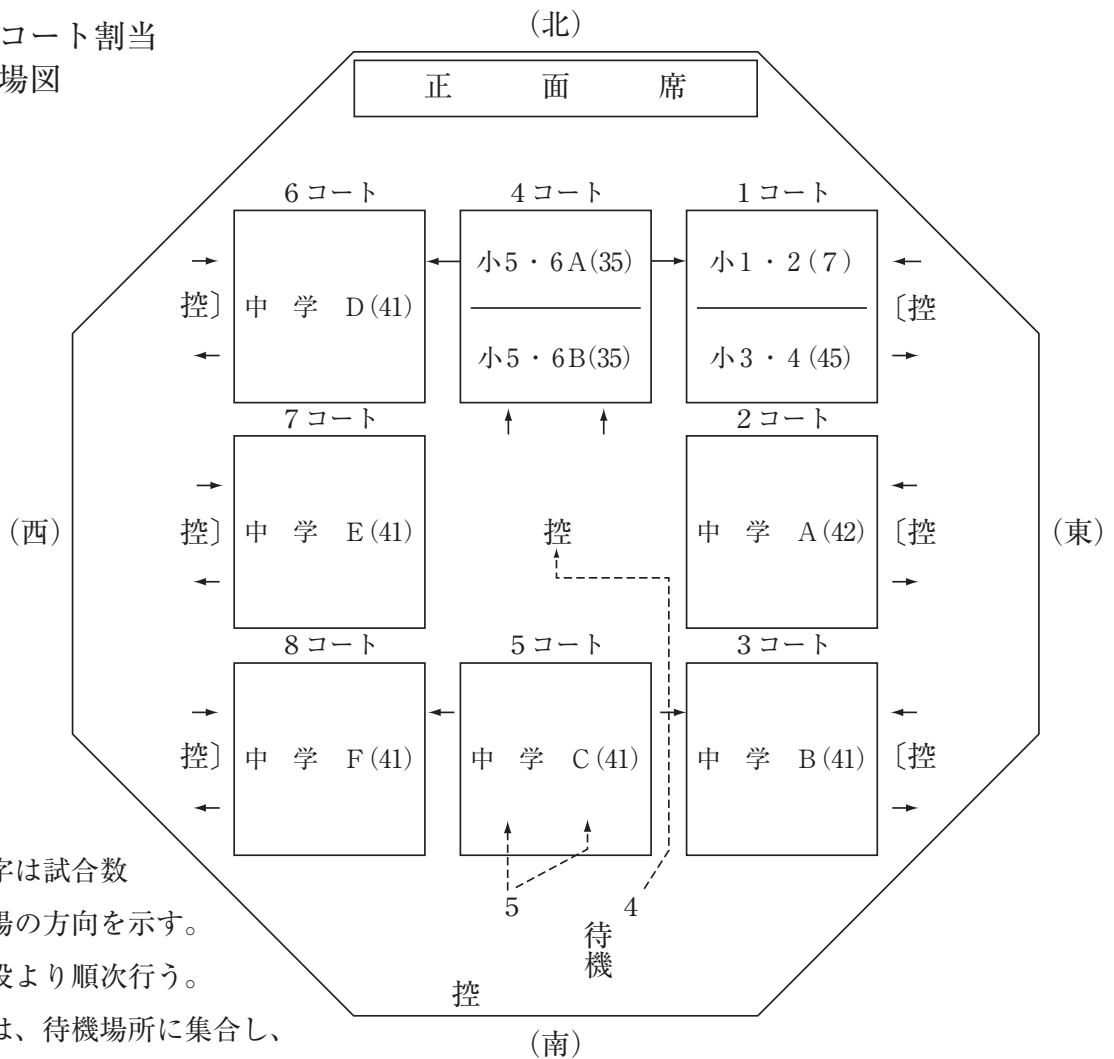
コート割当
場図

(北)

正　面　席

6コート

4コート

1コート

控〕

中　学　D(41)

小5・6A(35)

小5・6B(35)

小1・2(7)

小3・4(45)

〔控

7コート

2コート

(西)

控〕

中　学　E(41)

控

中　学　A(42)

〔控

(東)

8コート

5コート

3コート

控〕

中　学　F(41)

中　学　C(41)

中　学　B(41)

〔控

字は試合数
場の方向を示す。
殳より順次行う。
は、待機場所に集合し、

5

4

待機

控

(南)